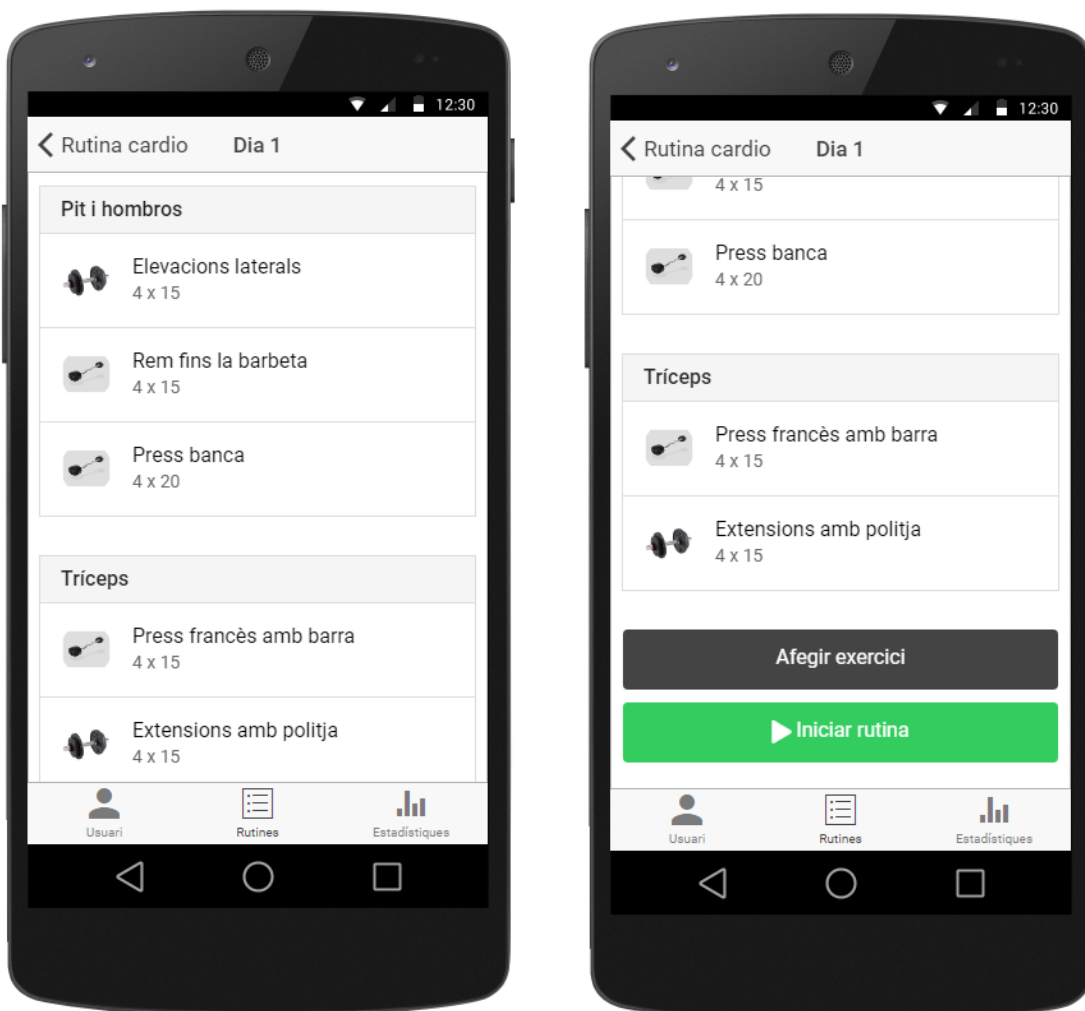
12:30

Rutina cardio Dia 1

Pit i hombros

Elevacions laterals
4 x 15

Rem fins la barbeta
4 x 15

Press banca
4 x 20

Tríceps

Press francès amb barra
4 x 15

Extensions amb politja
4 x 15

Usuari Rutines Estadístiques

12:30

Rutina cardio Dia 1

4 x 15

Press banca
4 x 20

Tríceps

Press francès amb barra
4 x 15

Extensions amb politja
4 x 15

Afegir exercici

Iniciar rutina

Usuari Rutines Estadístiques